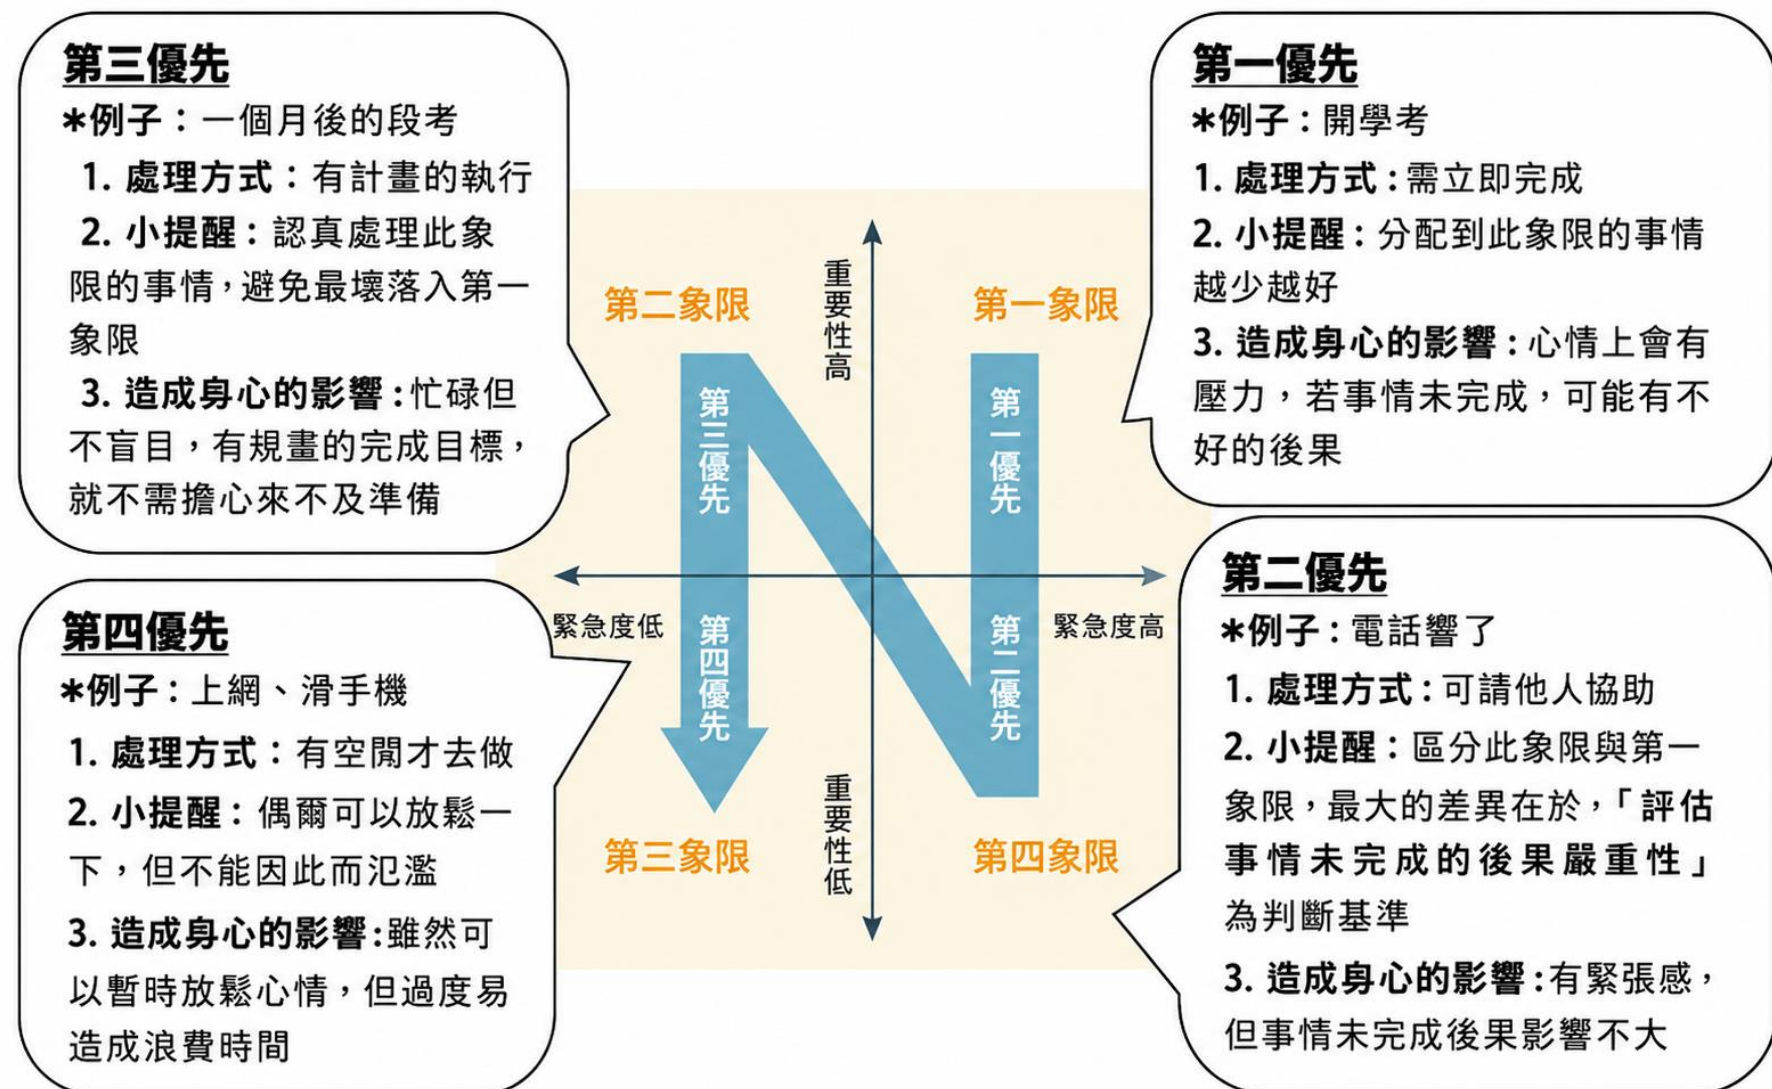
第三優先
*例子：一個月後的段考
1. 處理方式：有計畫的執行
2. 小提醒：認真處理此象限的事情，避免最壞落入第一象限
3. 造成身心的影響：忙碌但不盲目，有規畫的完成目標，就不需擔心來不及準備

第一優先
*例子：開學考
1. 處理方式：需立即完成
2. 小提醒：分配到此象限的事情越少越好
3. 造成身心的影響：心情上會有壓力，若事情未完成，可能有不好的後果

第二象限
第一象限
重要性高
第三優先
第一優先
緊急度低
緊急度高
第四優先
第二優先
重要性低
第三象限
第四象限

第四優先
*例子：上網、滑手機
1. 處理方式：有空閒才去做
2. 小提醒：偶爾可以放鬆一下，但不能因此而氾濫
3. 造成身心的影響：雖然可以暫時放鬆心情，但過度易造成浪費時間

第二優先
*例子：電話響了
1. 處理方式：可請他人協助
2. 小提醒：區分此象限與第一象限，最大的差異在於，「評估事情未完成的後果嚴重性」為判斷基準
3. 造成身心的影響：有緊張感，但事情未完成後果影響不大